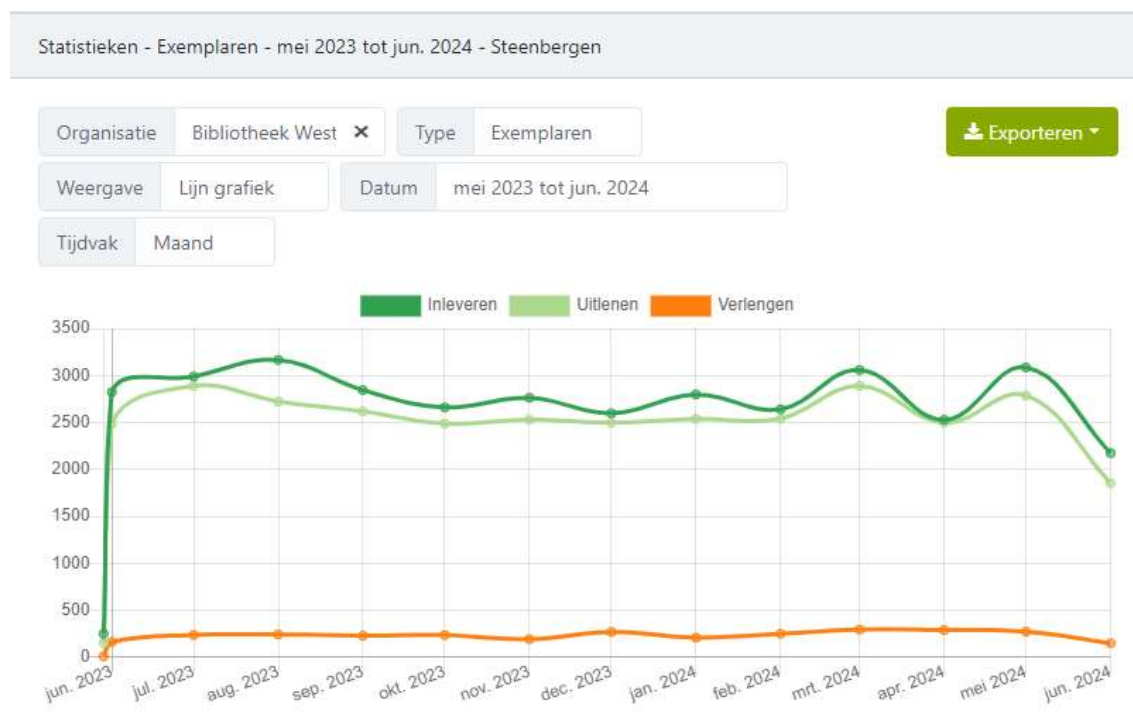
Statistieken - Exemplaren - mei 2023 tot jun. 2024 - Steenbergen

Organisatie | Bibliotheek West ✕
Type | Exemplaren
Exporteren
Weergave | Lijn grafiek
Datum | mei 2023 tot jun. 2024
Tijdvak | Maand

Inleveren Uitlenen Verlengen

3500
3000
2500
2000
1500
1000
500
0

jun. 2023 jul. 2023 aug. 2023 sep. 2023 okt. 2023 nov. 2023 dec. 2023 jan. 2024 feb. 2024 mrt. 2024 apr. 2024 mei 2024 jun. 2024